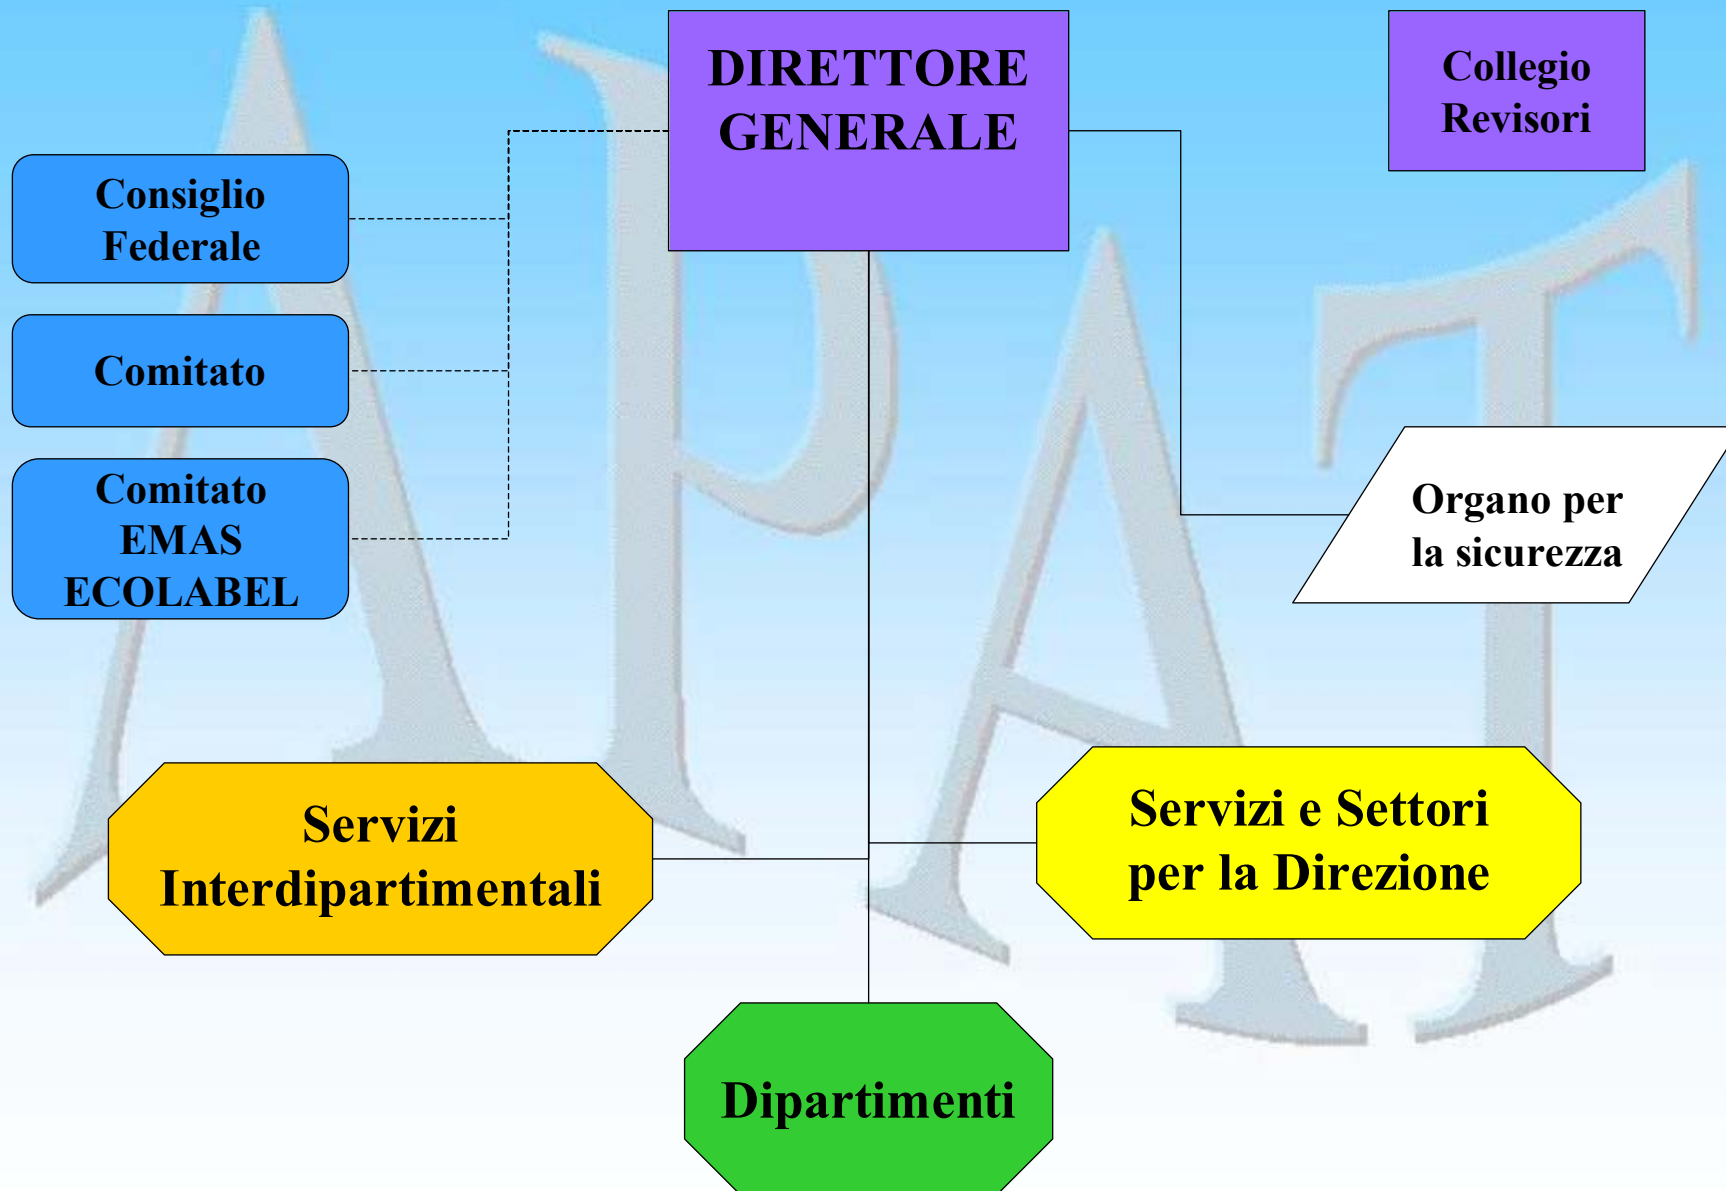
DIRETTORE GENERALE

Collegio Revisori

Consiglio Federale

Comitato

Comitato EMAS ECOLABEL

Organo per la sicurezza

Servizi Interdipartimentali

Servizi e Settori per la Direzione

Dipartimenti

APAT